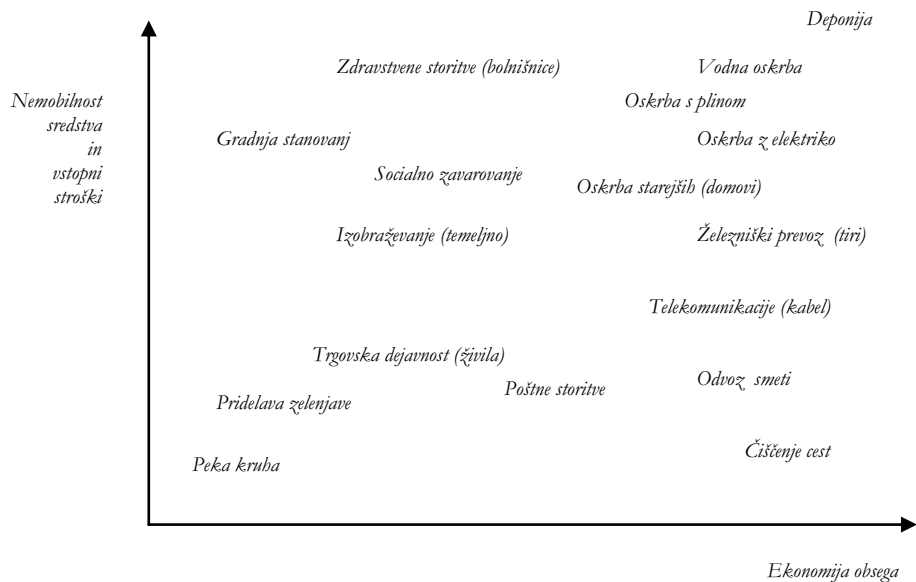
Deponija

Nemobilnost sredstva in vstopni stroški

Zdravstvene storitve (bolnišnice)

Vodna oskrba

Oskrba s plinom

Gradnja stanovanj

Oskrba z elektriko

Socialno zavarovanje

Oskrba starejših (domovi)

Izobraževanje (temeljno)

Železniški prevoz (tiri)

Telekomunikacije (kabel)

Trgovska dejavnost (živila)

Poštne storitve

Odvoz smeti

Pridelava zelenjave

Čiščenje cest

Peka kruha

Ekonomija obsega